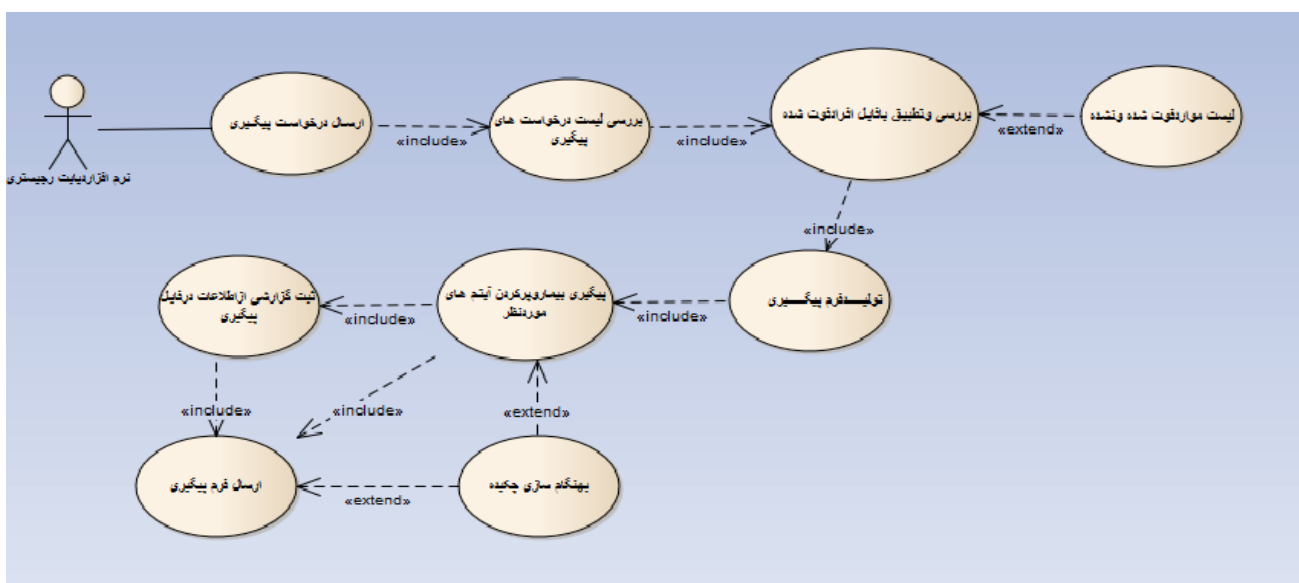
نرم افزاردیابت رجیستری

ارسال درخواست پیگیری

«include»

بررسی لیست درخواست های پیگیری

«include»

بررسی وتطبیق بافایل افرادفوت شده

«extend»

لیست مواردفوت شده ونشده

«include»

تولیـــدفرم پیگـــیری

«include»

پیگیری بیماروپرکردن آیتم های موردنظر

«include»

ثبت گزارشی ازاطلاعات درفایل پیگیری

«include»

«include»

«extend»

ارسال فرم پیگیری

«extend»

بهنگام سازی چکیده